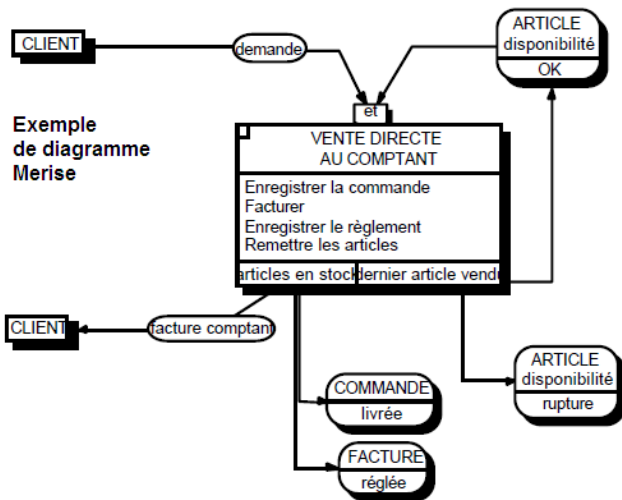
CLIENT

demande

ARTICLE
disponibilité
OK

et

Exemple de diagramme Merise

VENTE DIRECTE
AU COMPTANT

Enregistrer la commande
Facturer
Enregistrer le règlement
Remettre les articles

articles en stock | dernier article vendu

CLIENT

facture comptant

ARTICLE
disponibilité
rupture

COMMANDE
livrée

FACTURE
réglée